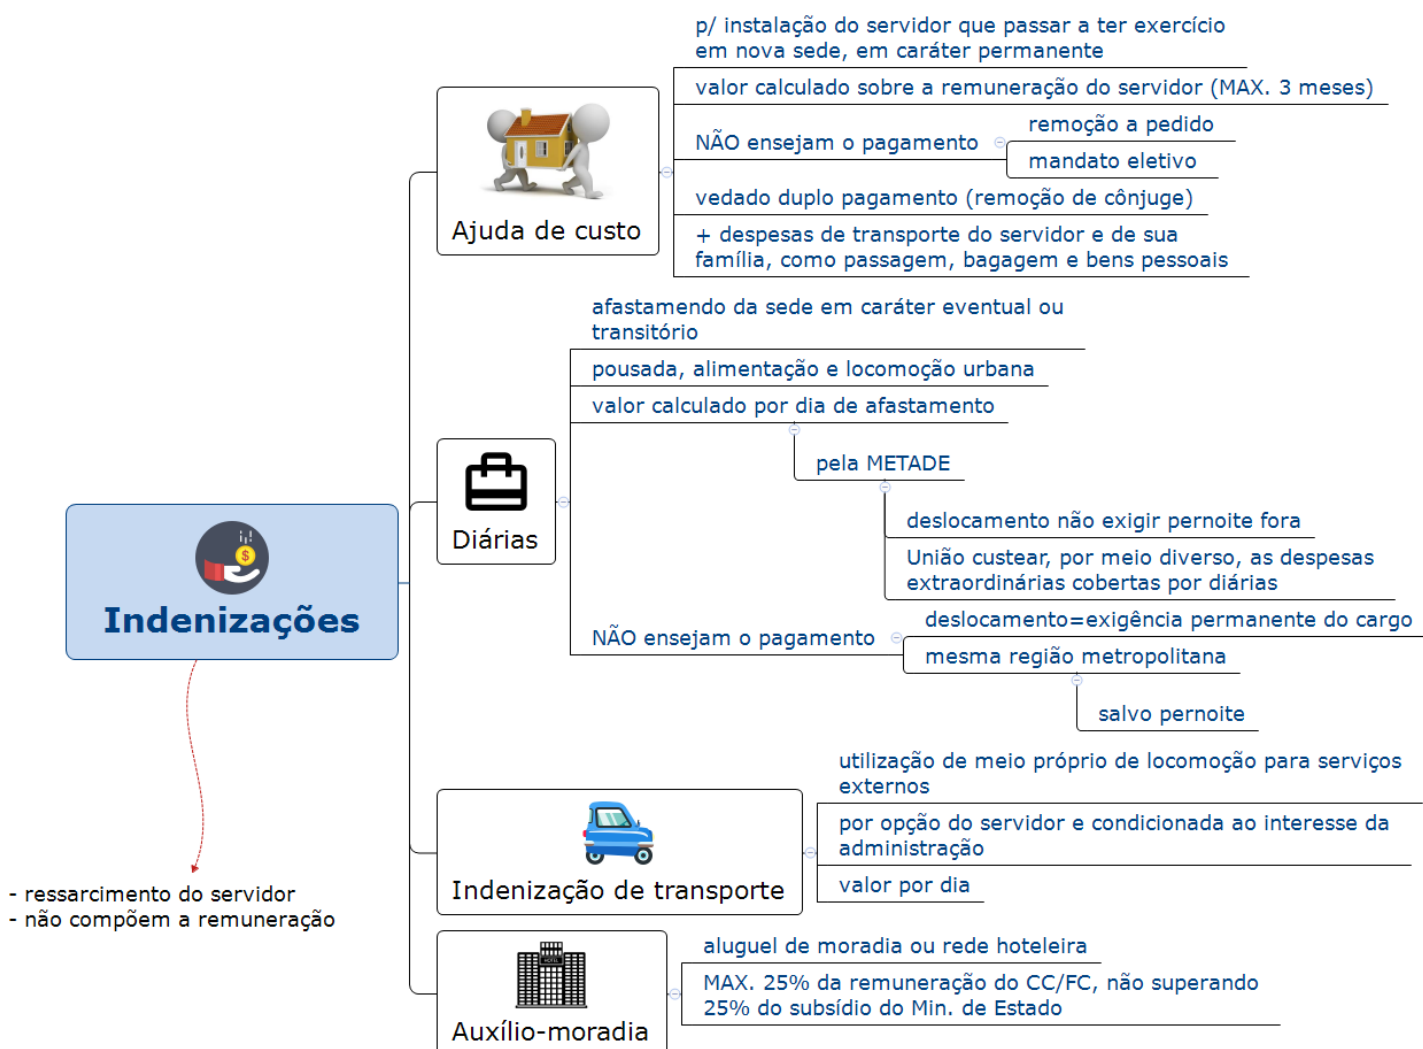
Indenizações

- ressarcimento do servidor
- não compõem a remuneração

Ajuda de custo

p/ instalação do servidor que passar a ter exercício em nova sede, em caráter permanente

valor calculado sobre a remuneração do servidor (MAX. 3 meses)

NÃO ensejam o pagamento

remoção a pedido

mandato eletivo

vedado duplo pagamento (remoção de cônjuge)

+ despesas de transporte do servidor e de sua família, como passagem, bagagem e bens pessoais

Diárias

afastamendo da sede em caráter eventual ou transitório

pousada, alimentação e locomoção urbana

valor calculado por dia de afastamento

pela METADE

deslocamento não exigir pernoite fora

União custear, por meio diverso, as despesas extraordinárias cobertas por diárias

NÃO ensejam o pagamento

deslocamento=exigência permanente do cargo

mesma região metropolitana

salvo pernoite

Indenização de transporte

utilização de meio próprio de locomoção para serviços externos

por opção do servidor e condicionada ao interesse da administração

valor por dia

Auxílio-moradia

aluguel de moradia ou rede hoteleira

MAX. 25% da remuneração do CC/FC, não superando 25% do subsídio do Min. de Estado